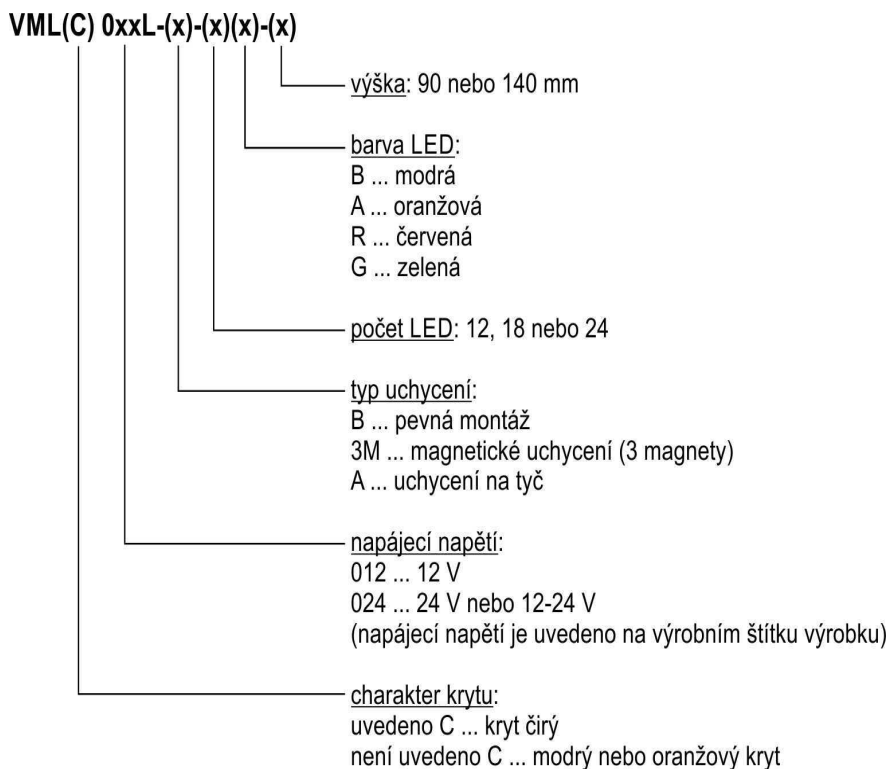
VML(C) 0xxL-(x)-(x)(x)-(x)

výška: 90 nebo 140 mm

barva LED:
B ... modrá
A ... oranžová
R ... červená
G ... zelená

počet LED: 12, 18 nebo 24

typ uchycení:
B ... pevná montáž
3M ... magnetické uchycení (3 magnety)
A ... uchycení na tyč

napájecí napětí:
012 ... 12 V
024 ... 24 V nebo 12-24 V
(napájecí napětí je uvedeno na výrobním štítku výrobku)

charakter krytu:
uvedeno C ... kryt čirý
není uvedeno C ... modrý nebo oranžový kryt